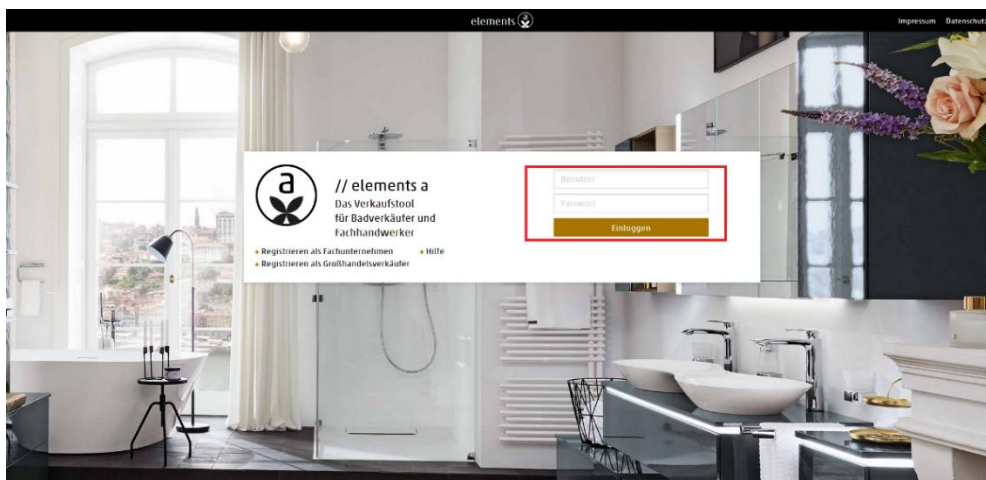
elements

Impressum Datenschut

a

// elements a

Das Verkaufstool für Badverkäufer und Fachhandwerker

Benutzer

Passwort

Einloggen

Registrieren als Fachunternehmen

Hilfe

Registrieren als Großhandelsverkäufer